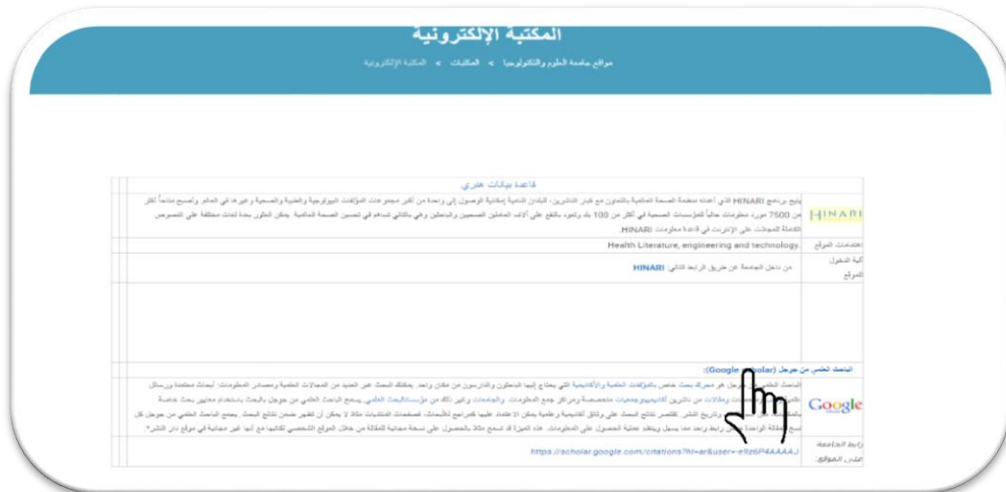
المكتبة الإلكترونية

موقع جامعة العلوم والتكنولوجيا > المكتبات > المكتبة الإلكترونية

قاعدة بيانات هنري

يتيح برنامج HINARI الذي أنشأته منظمة الصحة العالمية بالتعاون مع كبار الناشرين، البلدان النامية إمكانية الوصول إلى واحدة من أكبر مجموعات المؤلفات البيولوجية والطبية والصحية وغيرها في العالم. وأصبح متاحاً أكثر من 7500 دورية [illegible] للمؤسسات الصحية في أكثر من 100 بلد وتعود بالنفع على آلاف العاملين الصحيين والباحثين وهي بالتالي تساهم في تحسين الصحة العالمية. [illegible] HINARI.

HINARI

اختصاصات الموقع | Health Literature, engineering and technology.

آلية الدخول للموقع | من داخل الجامعة عن طريق الرابط التالي HINARI

الباحث العلمي من جوجل (Google Scholar):

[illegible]

Google

رابط الجامعة على الموقع: https://scholar.google.com/citations?hl=ar&user=-eIIz6P4AAAAJ